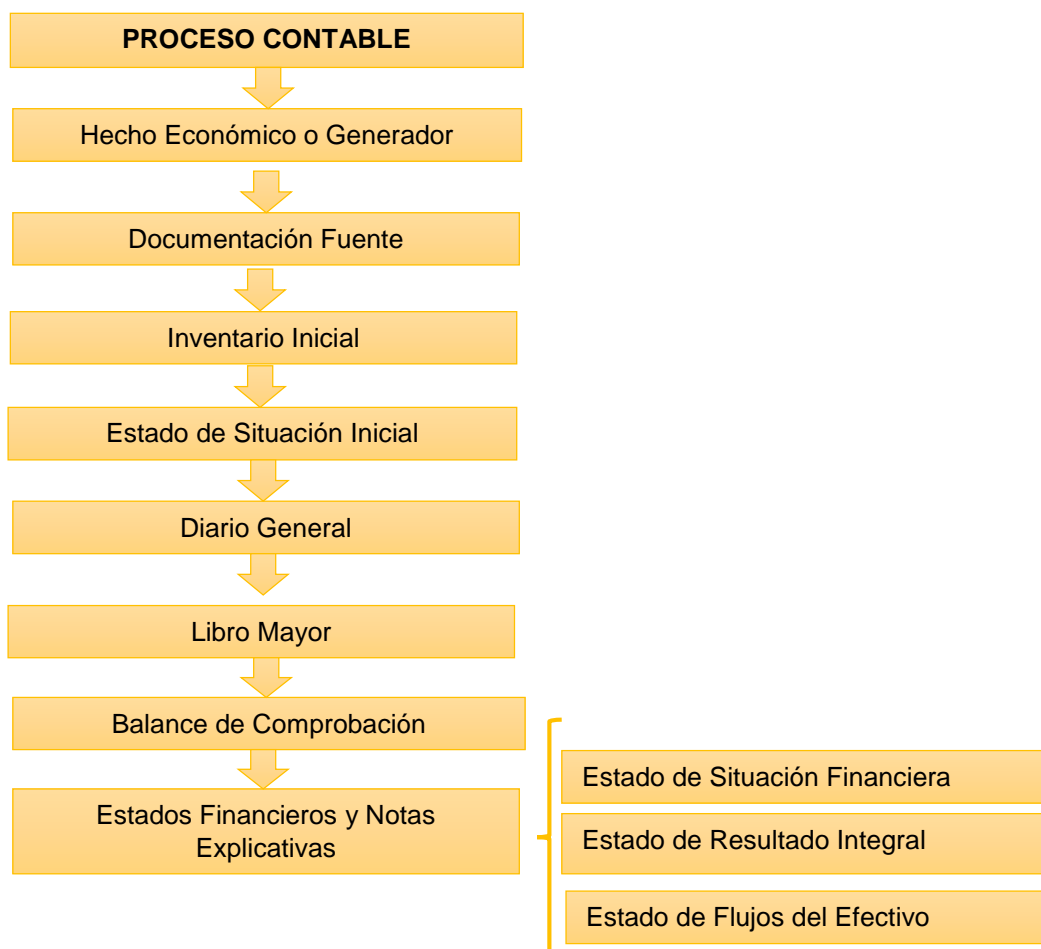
PROCESO CONTABLE

Hecho Económico o Generador

Documentación Fuente

Inventario Inicial

Estado de Situación Inicial

Diario General

Libro Mayor

Balance de Comprobación

Estados Financieros y Notas Explicativas

Estado de Situación Financiera

Estado de Resultado Integral

Estado de Flujos del Efectivo